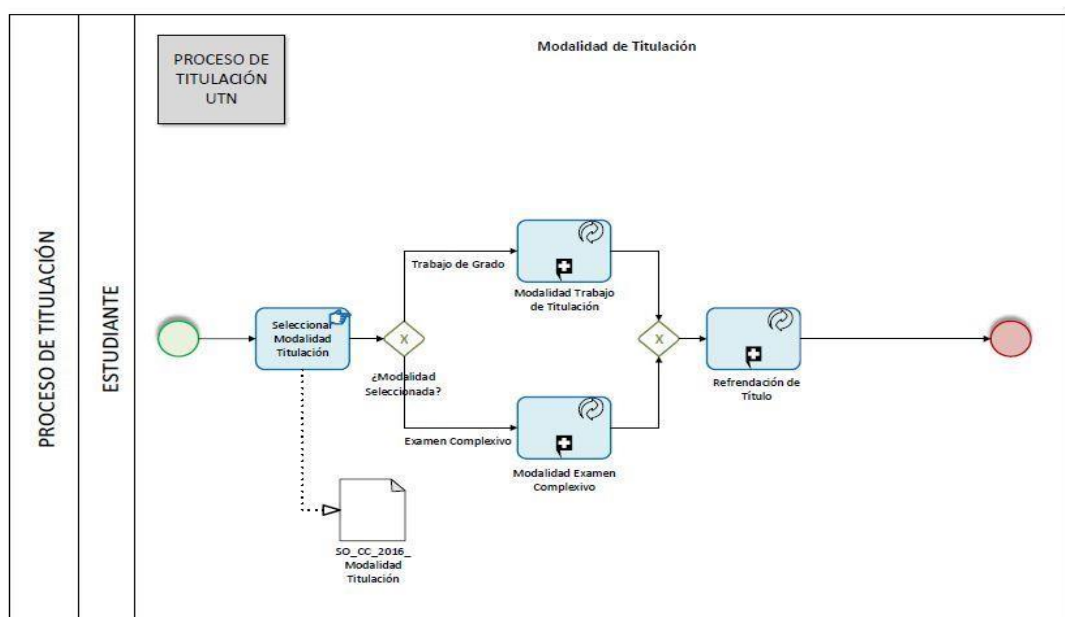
PROCESO DE TITULACIÓN

ESTUDIANTE

PROCESO DE TITULACIÓN UTN

Modalidad de Titulación

Seleccionar Modalidad Titulación

X

¿Modalidad Seleccionada?

Trabajo de Grado

Examen Complexivo

Modalidad Trabajo de Titulación

Modalidad Examen Complexivo

X

Refrendación de Título

SO_CC_2016_ Modalidad Titulación